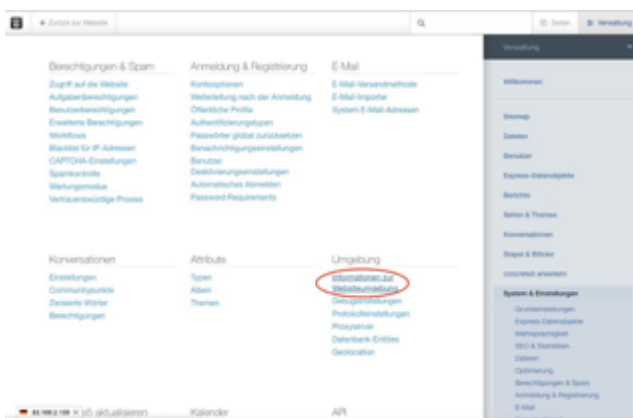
+ Zurück zur Website

Seiten Verwaltung

Berechtigungen & Spam

Zugriff auf die Website
Aufgabenberechtigungen
Benutzerberechtigungen
Erweiterte Berechtigungen
Workflows
Blacklist für IP-Adressen
CAPTCHA-Einstellungen
Spamkontrolle
Wartungsmodus
Vertrauenswürdige Proxies

Anmeldung & Registrierung

Kontooptionen
Weiterleitung nach der Anmeldung
Öffentliche Profile
Authentifizierungstypen
Passwörter global zurücksetzen
Benachrichtigungseinstellungen
Benutzer
Deaktivierungseinstellungen
Automatisches Abmelden
Password Requirements

E-Mail

E-Mail-Versandmethode
E-Mail-Importer
System-E-Mail-Adressen

Konversationen

Einstellungen
Communitypunkte
Zensierte Wörter
Berechtigungen

Attribute

Typen
Alben
Themen

Umgebung

Informationen zur Webseitenumgebung
Debugeinstellungen
Protokolleinstellungen
Proxyserver
Datenbank-Entities
Geolocation

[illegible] aktualisieren

Kalender

API

Verwaltung

Willkommen

Sitemap
Dateien
Benutzer
Express-Datenobjekte
Berichte
Seiten & Themes
Konversationen
Stapel & Blöcke
concrete5 erweitern
System & Einstellungen
Grundeinstellungen
Express-Datenobjekte
Mehrsprachigkeit
SEO & Statistiken
Dateien
Optimierung
Berechtigungen & Spam
Anmeldung & Registrierung
E-Mail